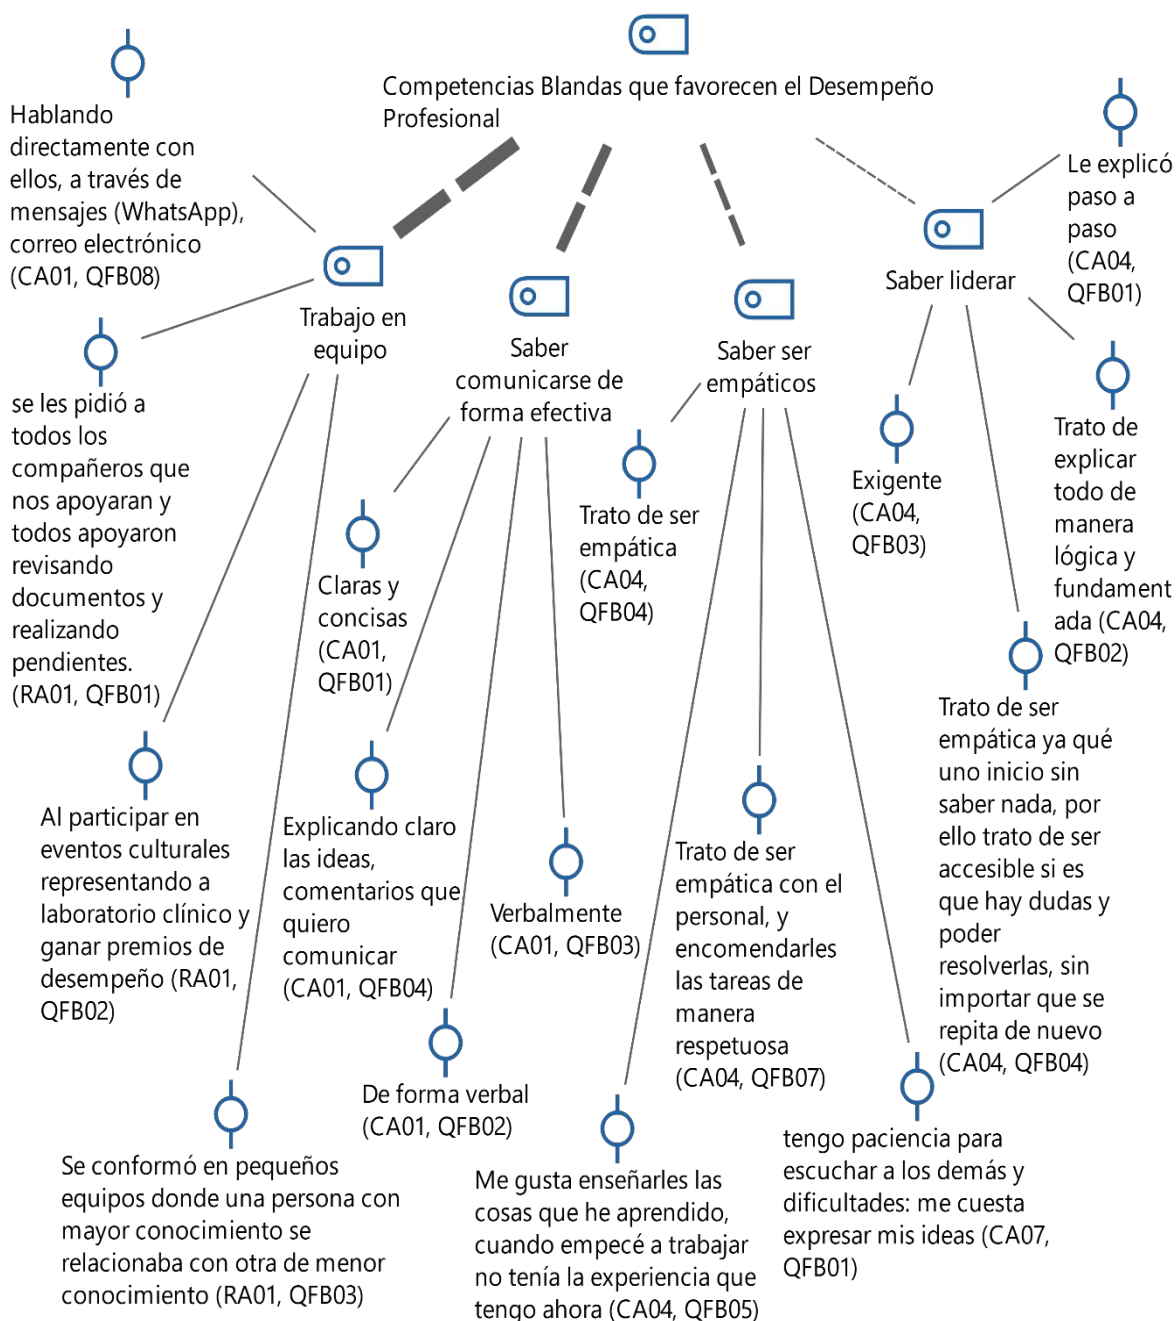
Competencias Blandas que favorecen el Desempeño Profesional

Hablando directamente con ellos, a través de mensajes (WhatsApp), correo electrónico (CA01, QFB08)

Trabajo en equipo

se les pidió a todos los compañeros que nos apoyaran y todos apoyaron revisando documentos y realizando pendientes. (RA01, QFB01)

Al participar en eventos culturales representando a laboratorio clínico y ganar premios de desempeño (RA01, QFB02)

Se conformó en pequeños equipos donde una persona con mayor conocimiento se relacionaba con otra de menor conocimiento (RA01, QFB03)

Saber comunicarse de forma efectiva

Claras y concisas (CA01, QFB01)

Explicando claro las ideas, comentarios que quiero comunicar (CA01, QFB04)

De forma verbal (CA01, QFB02)

Verbalmente (CA01, QFB03)

Saber ser empáticos

Trato de ser empática (CA04, QFB04)

Trato de ser empática con el personal, y encomendarles las tareas de manera respetuosa (CA04, QFB07)

Me gusta enseñarles las cosas que he aprendido, cuando empecé a trabajar no tenía la experiencia que tengo ahora (CA04, QFB05)

tengo paciencia para escuchar a los demás y dificultades: me cuesta expresar mis ideas (CA07, QFB01)

Saber liderar

Le explicó paso a paso (CA04, QFB01)

Exigente (CA04, QFB03)

Trato de explicar todo de manera lógica y fundamentada (CA04, QFB02)

Trato de ser empática ya qué uno inicio sin saber nada, por ello trato de ser accesible si es que hay dudas y poder resolverlas, sin importar que se repita de nuevo (CA04, QFB04)